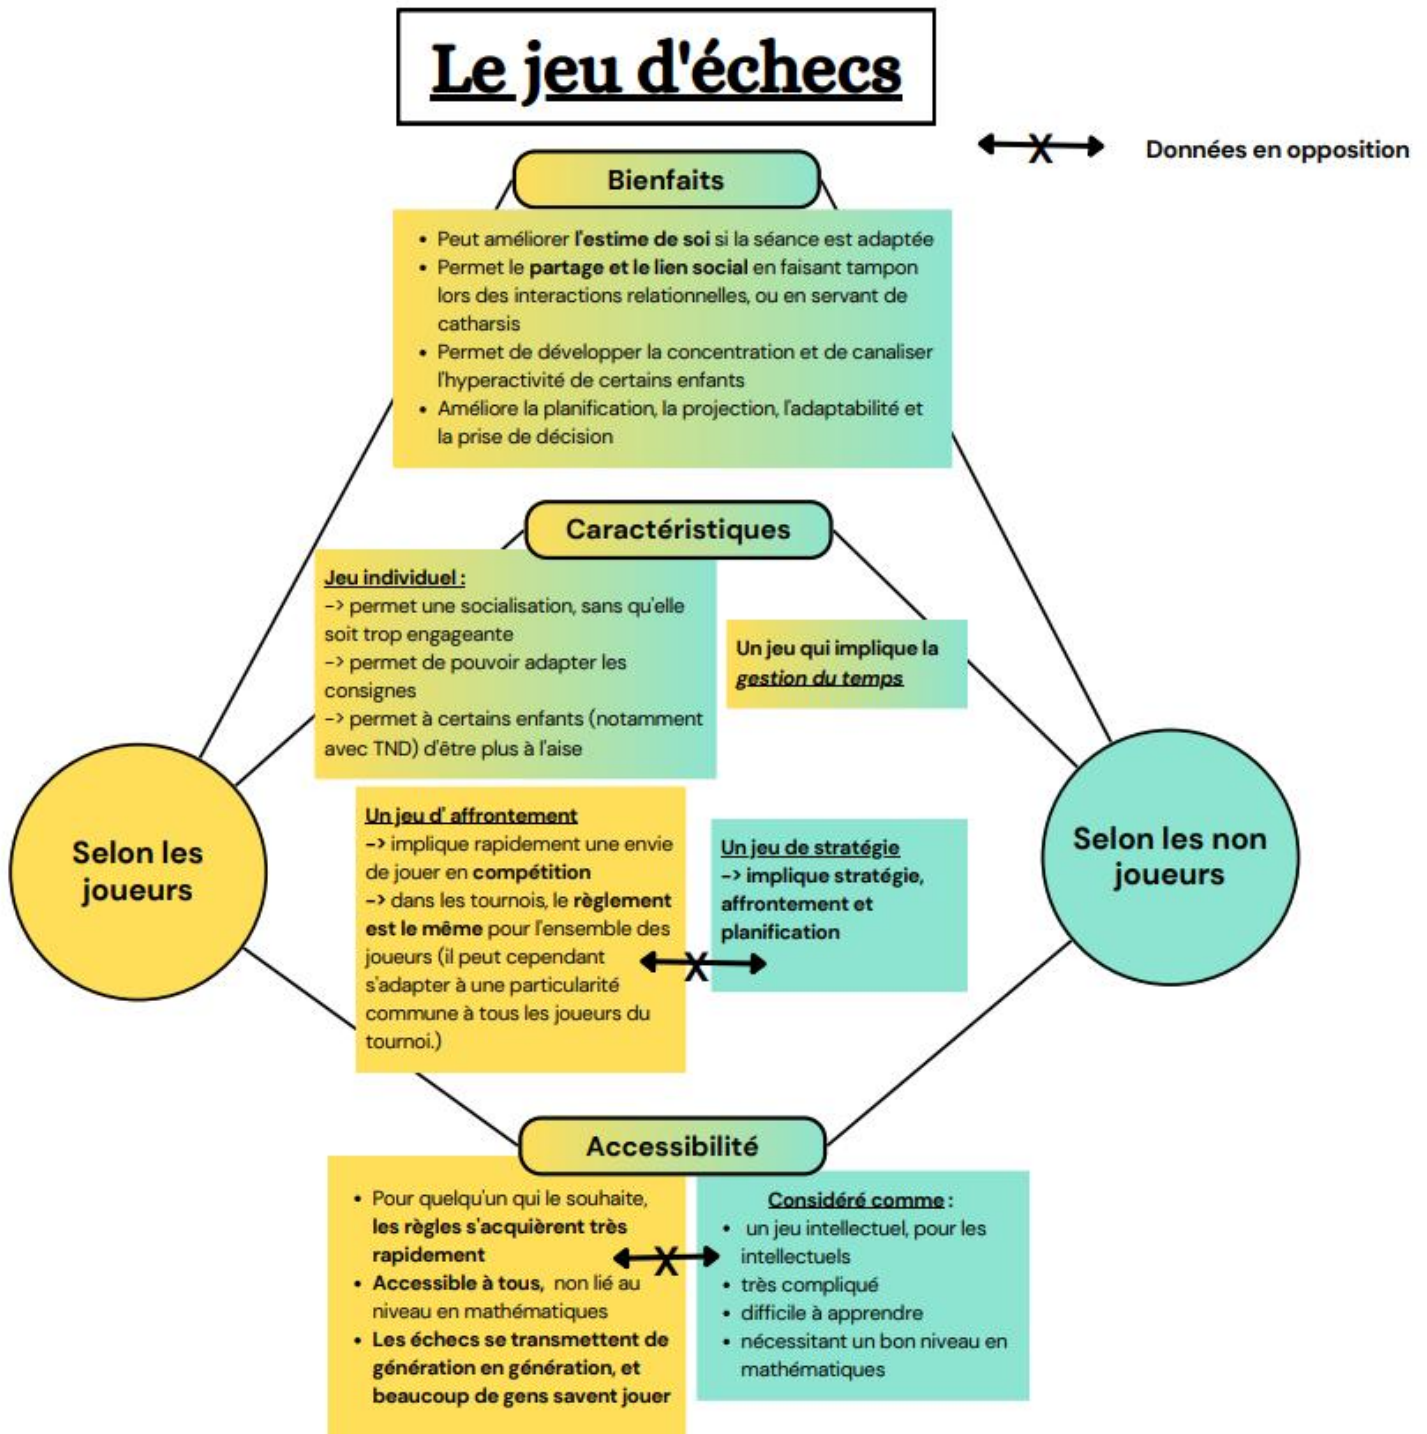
Le jeu d'échecs

Données en opposition

Bienfaits

- Peut améliorer l'estime de soi si la séance est adaptée
- Permet le partage et le lien social en faisant tampon lors des interactions relationnelles, ou en servant de catharsis
- Permet de développer la concentration et de canaliser l'hyperactivité de certains enfants
- Améliore la planification, la projection, l'adaptabilité et la prise de décision

Caractéristiques

Jeu individuel :
-> permet une socialisation, sans qu'elle soit trop engageante
-> permet de pouvoir adapter les consignes
-> permet à certains enfants (notamment avec TND) d'être plus à l'aise

Un jeu qui implique la gestion du temps

Un jeu d' affrontement
-> implique rapidement une envie de jouer en compétition
-> dans les tournois, le règlement est le même pour l'ensemble des joueurs (il peut cependant s'adapter à une particularité commune à tous les joueurs du tournoi.)

Un jeu de stratégie
-> implique stratégie, affrontement et planification

Selon les joueurs

Selon les non joueurs

Accessibilité

- Pour quelqu'un qui le souhaite, les règles s'acquièrent très rapidement
- Accessible à tous, non lié au niveau en mathématiques
- Les échecs se transmettent de génération en génération, et beaucoup de gens savent jouer

Considéré comme :
- un jeu intellectuel, pour les intellectuels
- très compliqué
- difficile à apprendre
- nécessitant un bon niveau en mathématiques